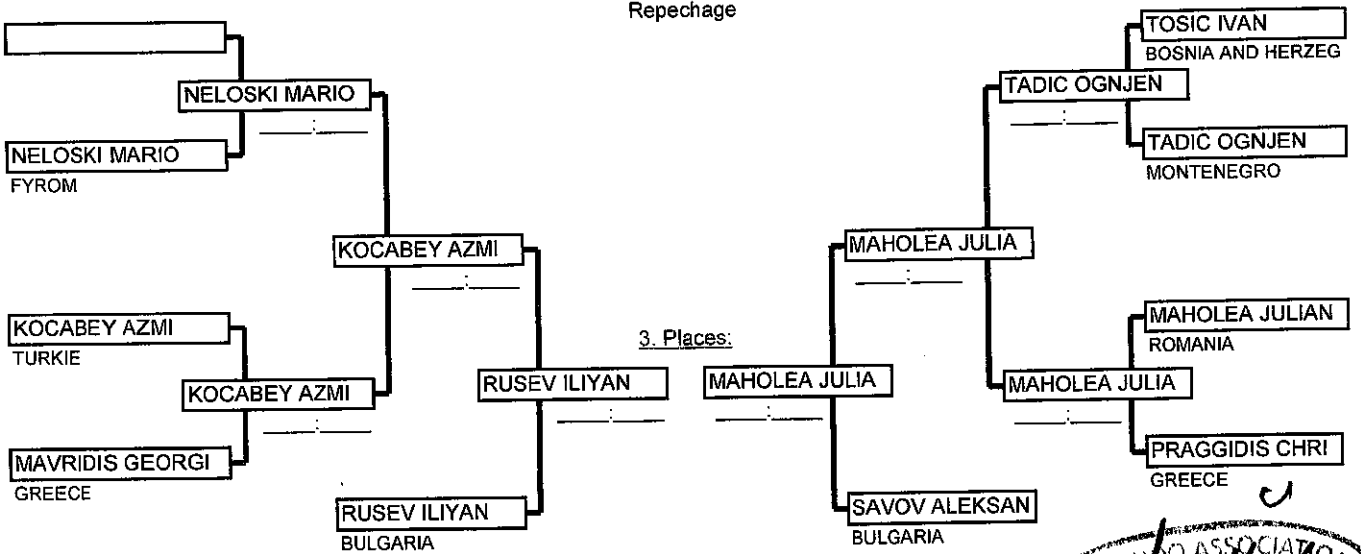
Repechage

NELOSKI MARIO
___:___
NELOSKI MARIO
FYROM

KOCABEY AZMI
___:___

KOCABEY AZMI
TURKIE
KOCABEY AZMI
___:___
MAVRIDIS GEORGI
GREECE

RUSEV ILIYAN
___:___
RUSEV ILIYAN
BULGARIA

3. Places:
MAHOLEA JULIA
___:___
SAVOV ALEKSAN
BULGARIA

TOSIC IVAN
BOSNIA AND HERZEG
TADIC OGNJEN
___:___
TADIC OGNJEN
MONTENEGRO

MAHOLEA JULIA
___:___

MAHOLEA JULIAN
ROMANIA
MAHOLEA JULIA
___:___
PRAGGIDIS CHRI
GREECE

O ASSOCIATIO